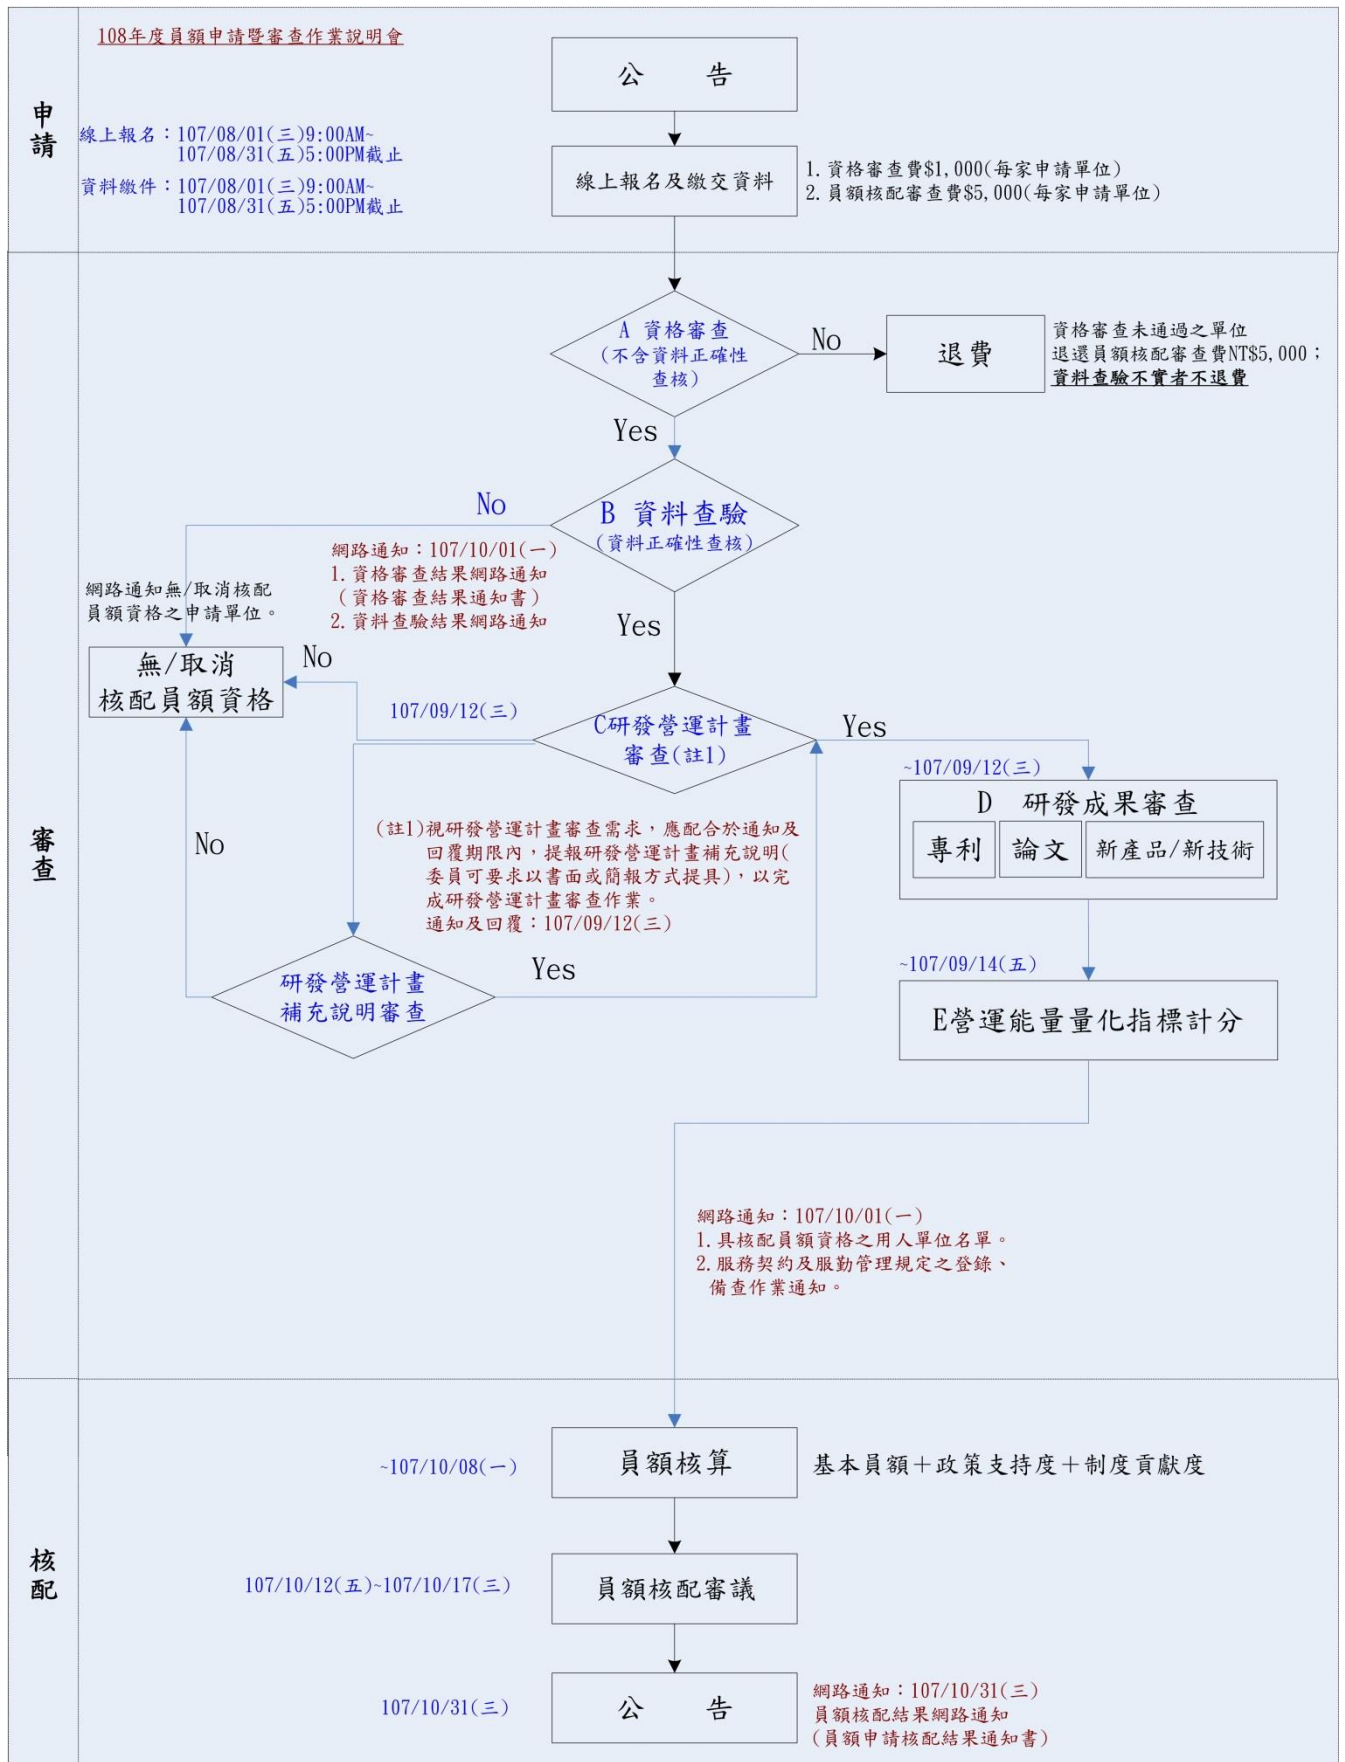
108年度員額申請暨審查作業說明會

申請

線上報名：107/08/01(三)9:00AM~107/08/31(五)5:00PM截止
資料繳件：107/08/01(三)9:00AM~107/08/31(五)5:00PM截止

公 告

線上報名及繳交資料

1. 資格審查費$1,000(每家申請單位)
2. 員額核配審查費$5,000(每家申請單位)

審查

A 資格審查 (不含資料正確性查核)

No

退費

資格審查未通過之單位退還員額核配審查費NT$5,000；資料查驗不實者不退費

Yes

No

B 資料查驗 (資料正確性查核)

網路通知：107/10/01(一)
1. 資格審查結果網路通知 (資格審查結果通知書)
2. 資料查驗結果網路通知

網路通知無/取消核配員額資格之申請單位。

Yes

無/取消核配員額資格

No

107/09/12(三)

C研發營運計畫審查(註1)

Yes

~107/09/12(三)

D 研發成果審查

專利 | 論文 | 新產品/新技術

No

(註1)視研發營運計畫審查需求，應配合於通知及回覆期限內，提報研發營運計畫補充說明(委員可要求以書面或簡報方式提具)，以完成研發營運計畫審查作業。
通知及回覆：107/09/12(三)

Yes

研發營運計畫補充說明審查

~107/09/14(五)

E營運能量量化指標計分

網路通知：107/10/01(一)
1. 具核配員額資格之用人單位名單。
2. 服務契約及服勤管理規定之登錄、備查作業通知。

核配

~107/10/08(一)

員額核算

基本員額＋政策支持度＋制度貢獻度

107/10/12(五)~107/10/17(三)

員額核配審議

107/10/31(三)

公 告

網路通知：107/10/31(三)
員額核配結果網路通知
(員額申請核配結果通知書)